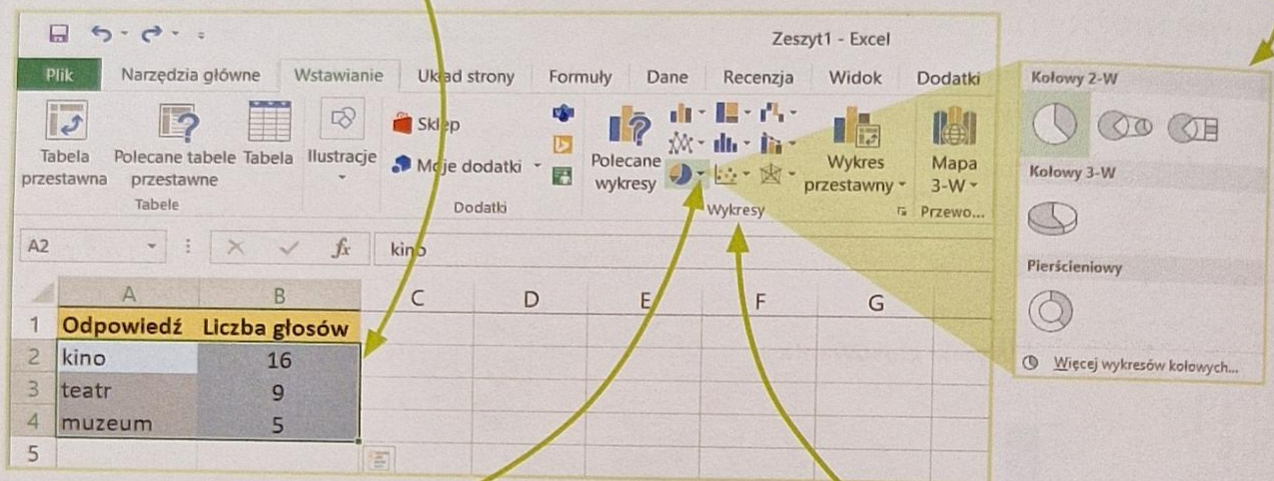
Zeszyt1 - Excel

Plik | Narzędzia główne | Wstawianie | Układ strony | Formuły | Dane | Recenzja | Widok | Dodatki

Tabela przestawna | Polecane tabele przestawne | Tabela | Ilustracje
Tabele

Sklep
Moje dodatki
Dodatki

Polecane wykresy
Wykresy

Wykres przestawny
Mapa 3-W
Przewo...

A2 | $f_x$ | kino

| | A | B | C | D | E | F | G |
|---|---|---|---|---|---|---|---|
| 1 | Odpowiedź | Liczba głosów | | | | | |
| 2 | kino | 16 | | | | | |
| 3 | teatr | 9 | | | | | |
| 4 | muzeum | 5 | | | | | |
| 5 | | | | | | | |

Kołowy 2-W
Kołowy 3-W
Pierścieniowy
Więcej wykresów kołowych...